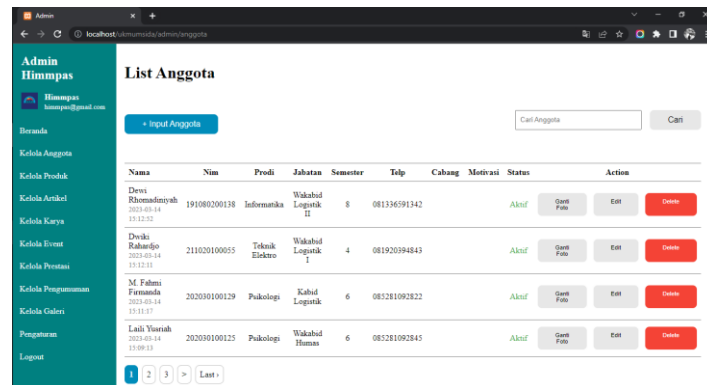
Admin
localhost/ukmumsida/admin/anggota

Admin Himmpas

Himmpas
himmpas@gmail.com

Beranda
Kelola Anggota
Kelola Produk
Kelola Artikel
Kelola Karya
Kelola Event
Kelola Prestasi
Kelola Pengumuman
Kelola Galeri
Pengaturan
Logout

List Anggota

+ Input Anggota

Cari Anggota
Cari

| Nama | Nim | Prodi | Jabatan | Semester | Telp | Cabang | Motivasi | Status | Action | | |
|---|---|---|---|---|---|---|---|---|---|---|---|
| Dewi Rhomadiniyah 2023-03-14 15:12:52 | 191080200138 | Informatika | Wakabid Logistik II | 8 | 081336591342 | | | Aktif | Ganti Foto | Edit | Delete |
| Dwiki Rahardjo 2023-03-14 15:12:31 | 211020100055 | Teknik Elektro | Wakabid Logistik I | 4 | 081920394843 | | | Aktif | Ganti Foto | Edit | Delete |
| M. Fahmi Firmanda 2023-03-14 15:11:57 | 202030100129 | Psikologi | Kabid Logistik | 6 | 085281092822 | | | Aktif | Ganti Foto | Edit | Delete |
| Laili Yusriah 2023-03-14 15:09:13 | 202030100125 | Psikologi | Wakabid Humas | 6 | 085281092845 | | | Aktif | Ganti Foto | Edit | Delete |

1 2 3 > Last ›